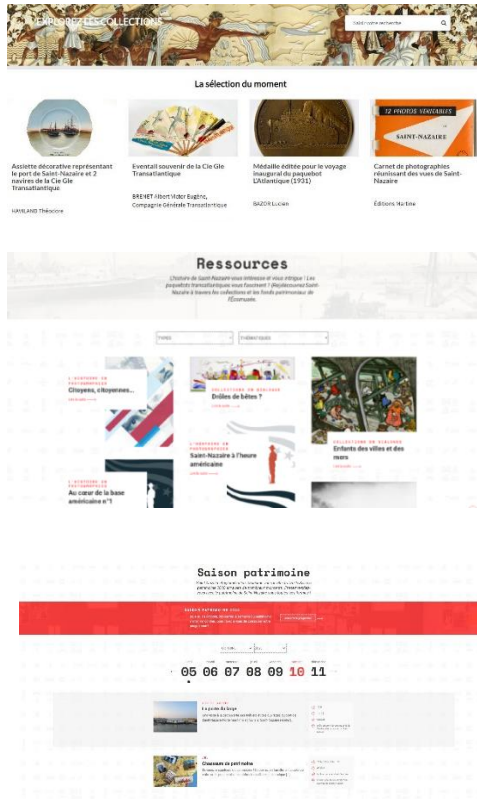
EXPLOREZ LES COLLECTIONS

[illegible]

La sélection du moment

Assiette décorative représentant le port de Saint-Nazaire et 2 navires de la Cie Gle Transatlantique

HAVILAND Théodore

Eventail souvenir de la Cie Gle Transatlantique

BRENET Albert Victor Eugène, Compagnie Générale Transatlantique

Médaille éditée pour le voyage inaugural du paquebot L'Atlantique (1931)

BAZOR Lucien

12 PHOTOS VÉRITABLES SAINT-NAZAIRE

Carnet de photographies réunissant des vues de Saint-Nazaire

Éditions Hartine

Ressources

L'histoire de Saint-Nazaire vous intéresse et vous intrigue ? Les paquebots transatlantiques vous fascinent ? (Re)découvrez Saint-Nazaire à travers les collections et les fonds patrimoniaux de l'Écomusée.

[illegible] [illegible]

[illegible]
Citoyens, citoyennes...
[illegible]

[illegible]
Drôles de bêtes ?
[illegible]

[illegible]
Enfants des villes et des mers
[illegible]

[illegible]
Saint-Nazaire à l'heure américaine
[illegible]

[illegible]
Au cœur de la base américaine n°1
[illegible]

Saison patrimoine

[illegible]

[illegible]

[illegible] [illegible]

05 06 07 08 09 10 11

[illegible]
La porte de la forge
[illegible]

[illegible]
Chasseur de port noire
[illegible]